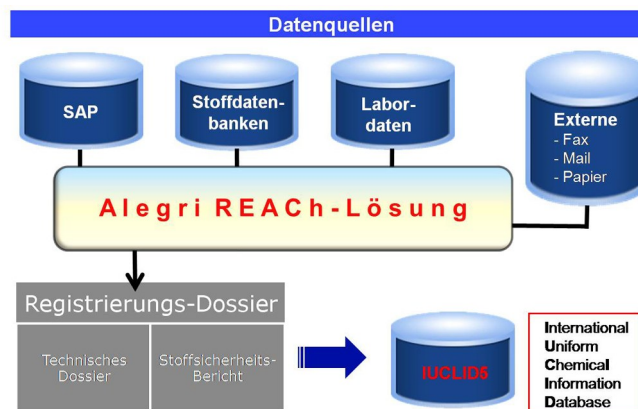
Datenquellen

SAP

Stoffdatenbanken

Labordaten

Externe
- Fax
- Mail
- Papier

Alegri REACh-Lösung

Registrierungs-Dossier

Technisches Dossier

Stoffsicherheits-Bericht

IUCLID5

International
Uniform
Chemical
Information
Database